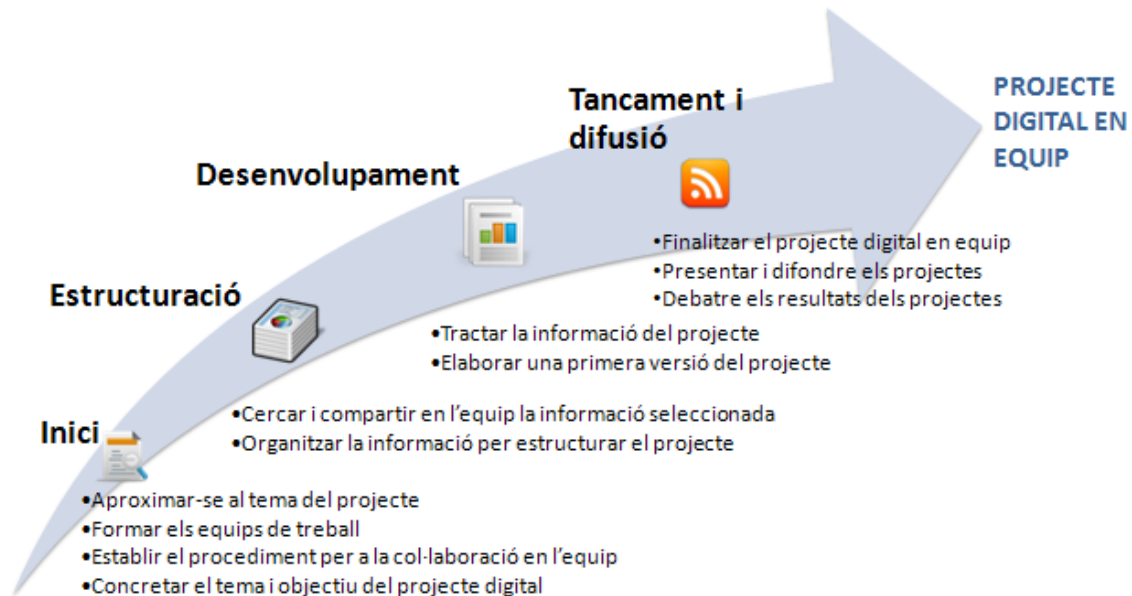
PROJECTE DIGITAL EN EQUIP

Tancament i difusió

•Finalitzar el projecte digital en equip
•Presentar i difondre els projectes
•Debatre els resultats dels projectes

Desenvolupament

•Tractar la informació del projecte
•Elaborar una primera versió del projecte

Estructuració

•Cercar i compartir en l'equip la informació seleccionada
•Organitzar la informació per estructurar el projecte

Inici

•Aproximar-se al tema del projecte
•Formar els equips de treball
•Establir el procediment per a la col·laboració en l'equip
•Concretar el tema i objectiu del projecte digital